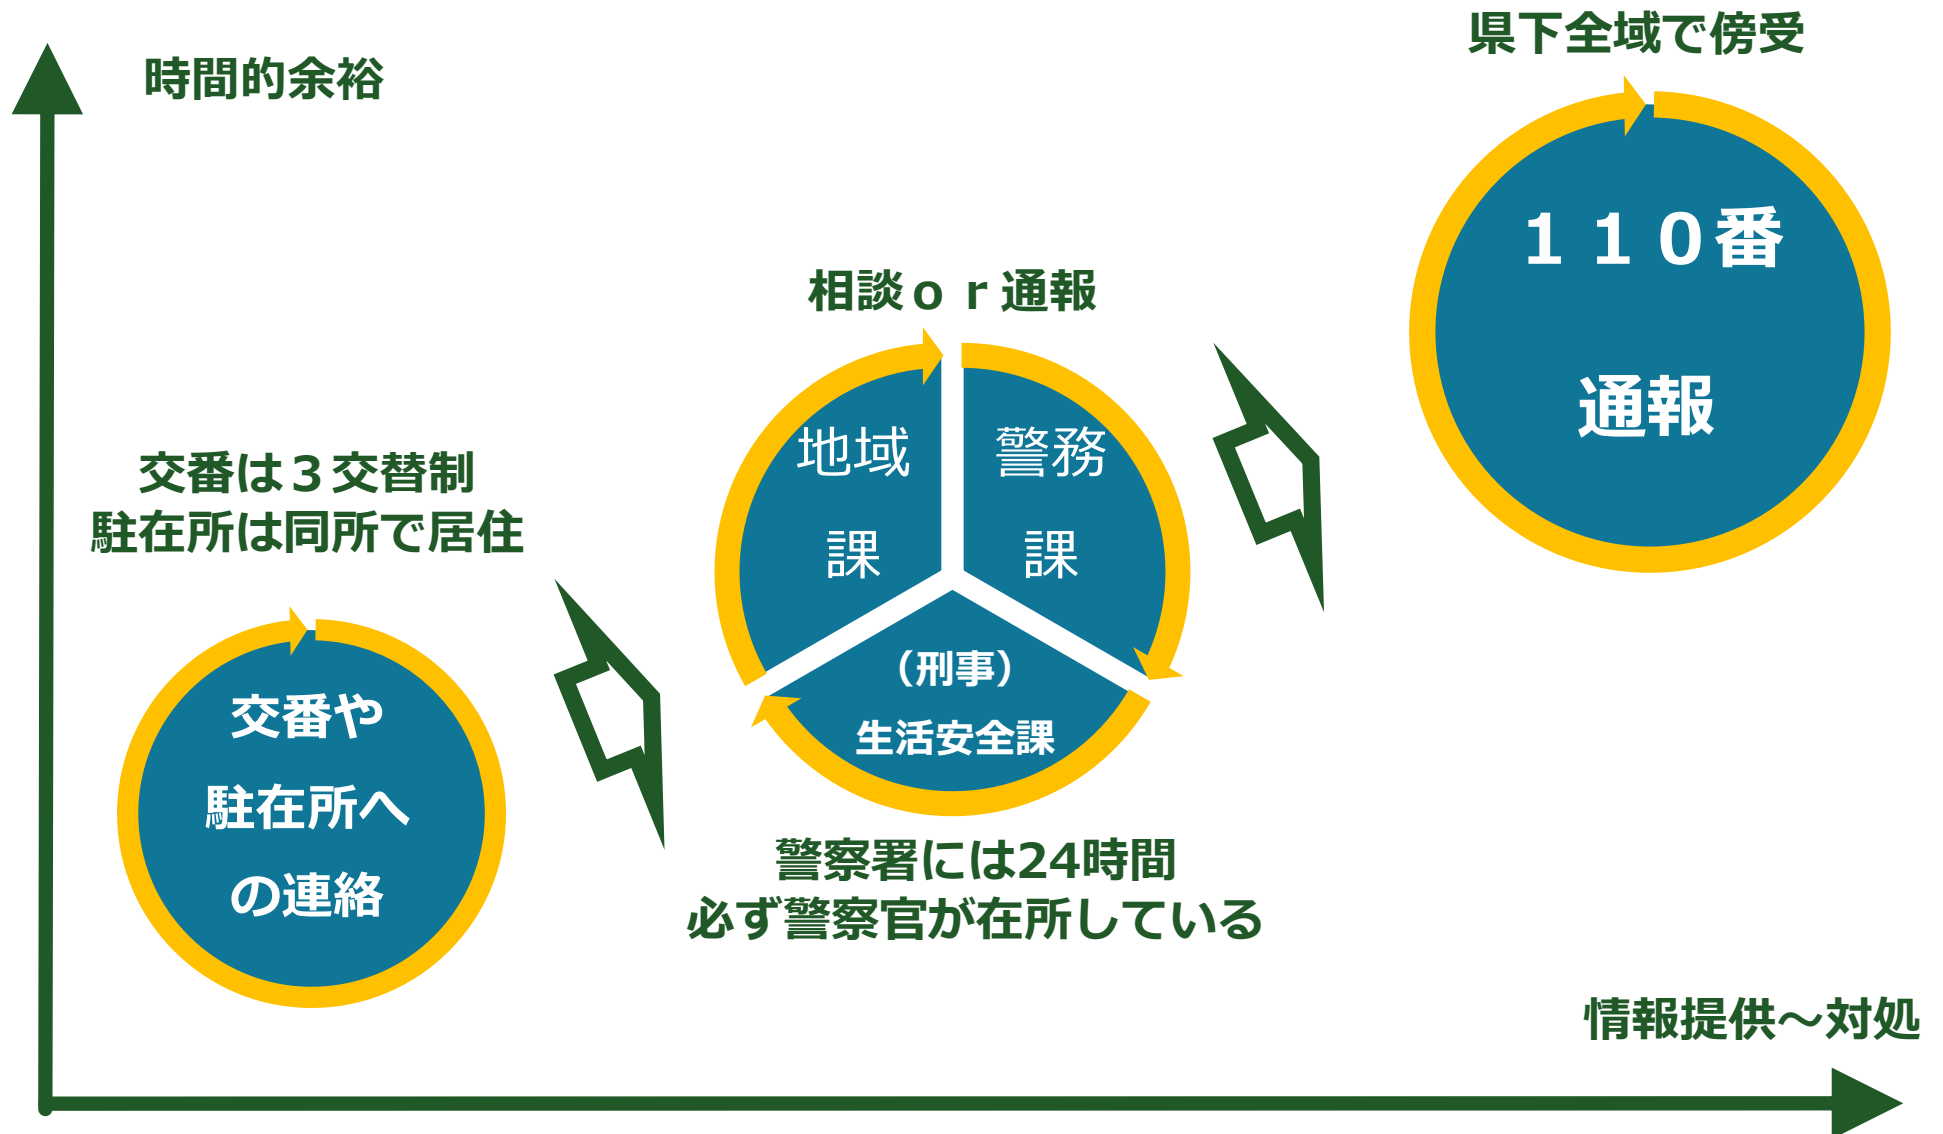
時間的余裕

県下全域で傍受

１１０番

通報

相談ｏｒ通報

地域

課

警務

課

（刑事）

生活安全課

交番は３交替制
駐在所は同所で居住

交番や

駐在所へ

の連絡

警察署には24時間
必ず警察官が在所している

情報提供～対処